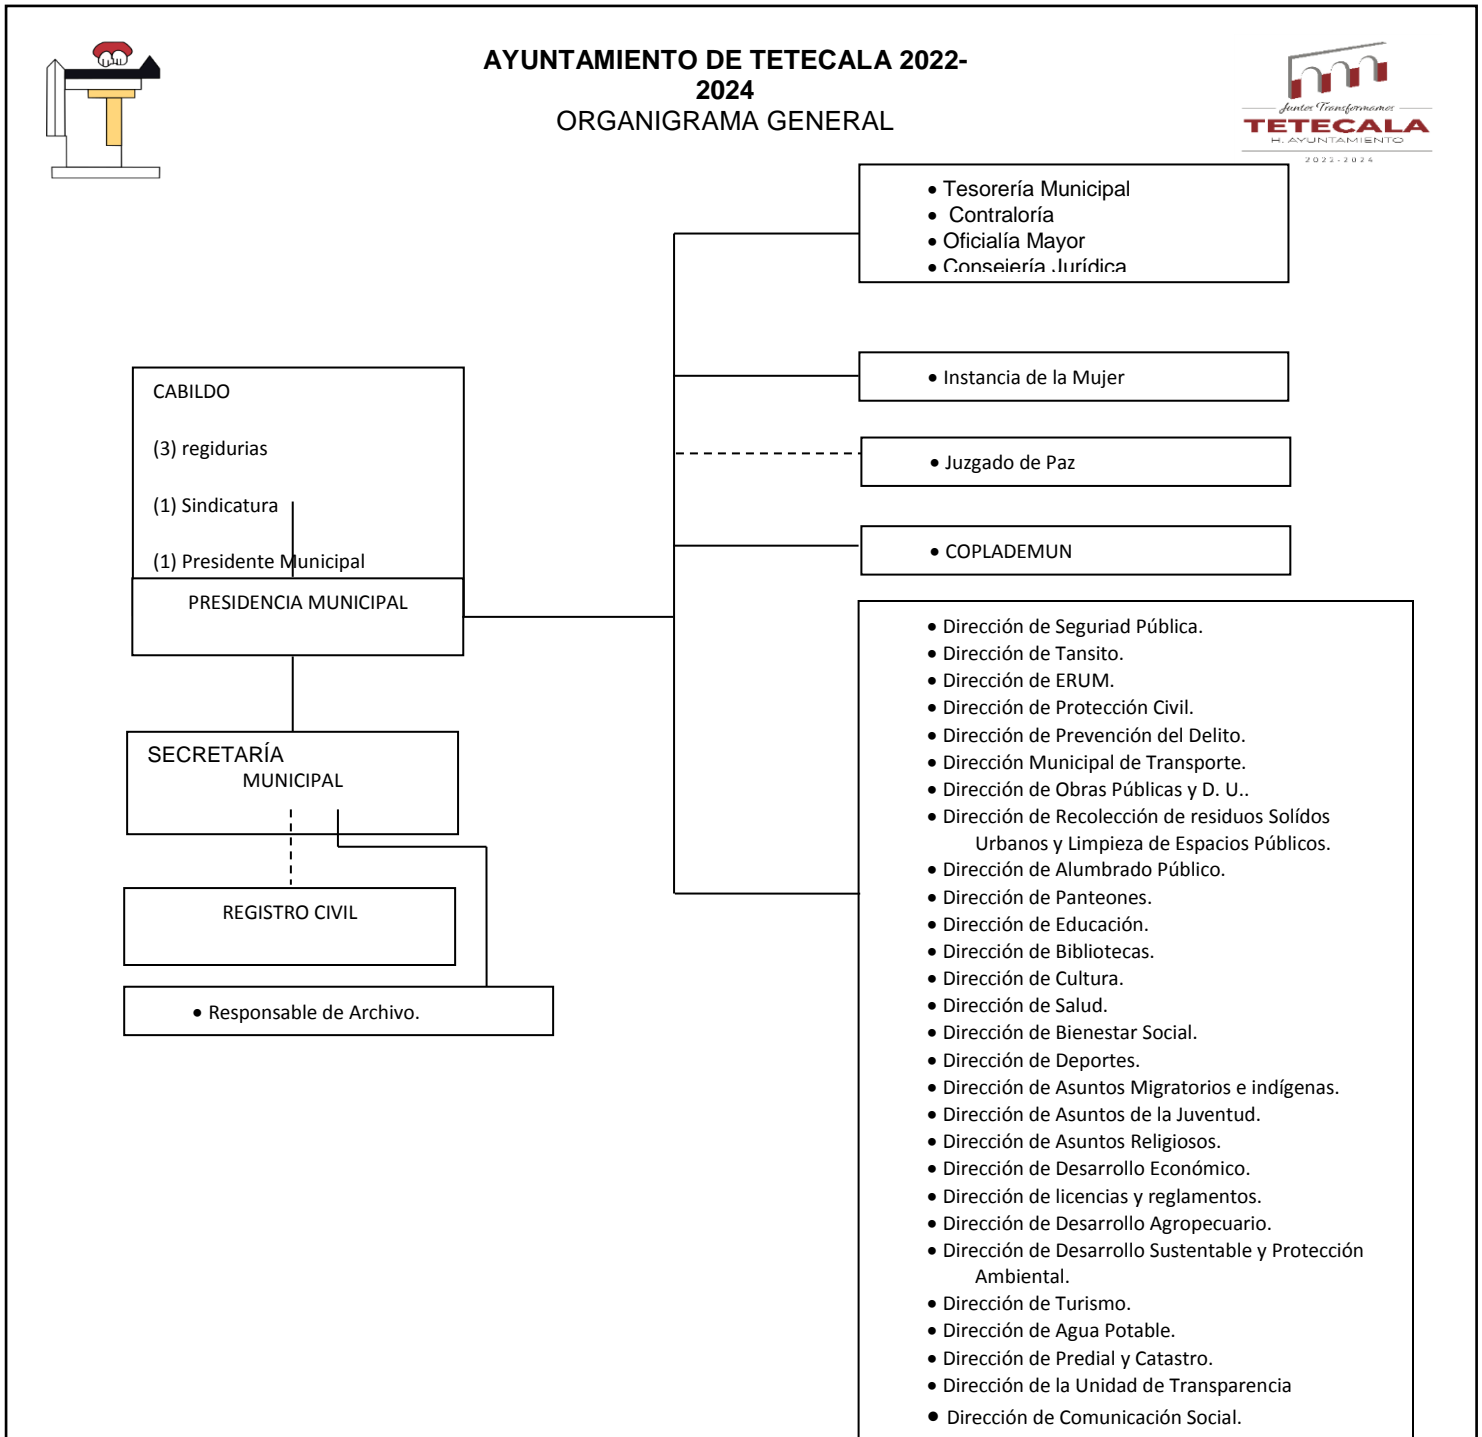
AYUNTAMIENTO DE TETECALA 2022-2024
ORGANIGRAMA GENERAL

Juntos Transformamos
TETECALA
H. AYUNTAMIENTO
2022-2024

• Tesorería Municipal
• Contraloría
• Oficialía Mayor
• Consejería Jurídica

CABILDO

(3) regidurias

(1) Sindicatura

(1) Presidente Municipal

PRESIDENCIA MUNICIPAL

• Instancia de la Mujer

• Juzgado de Paz

• COPLADEMUN

SECRETARÍA MUNICIPAL

REGISTRO CIVIL

• Responsable de Archivo.

• Dirección de Seguridad Pública.
• Dirección de Tansito.
• Dirección de ERUM.
• Dirección de Protección Civil.
• Dirección de Prevención del Delito.
• Dirección Municipal de Transporte.
• Dirección de Obras Públicas y D. U..
• Dirección de Recolección de residuos Solídos Urbanos y Limpieza de Espacios Públicos.
• Dirección de Alumbrado Público.
• Dirección de Panteones.
• Dirección de Educación.
• Dirección de Bibliotecas.
• Dirección de Cultura.
• Dirección de Salud.
• Dirección de Bienestar Social.
• Dirección de Deportes.
• Dirección de Asuntos Migratorios e indígenas.
• Dirección de Asuntos de la Juventud.
• Dirección de Asuntos Religiosos.
• Dirección de Desarrollo Económico.
• Dirección de licencias y reglamentos.
• Dirección de Desarrollo Agropecuario.
• Dirección de Desarrollo Sustentable y Protección Ambiental.
• Dirección de Turismo.
• Dirección de Agua Potable.
• Dirección de Predial y Catastro.
• Dirección de la Unidad de Transparencia
• Dirección de Comunicación Social.